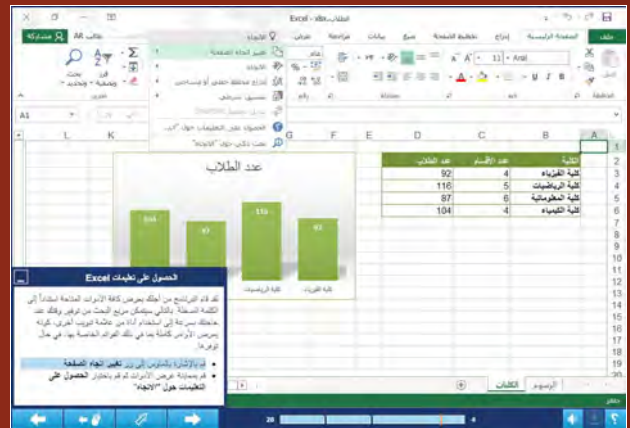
Excel - الطلاب.xlsx

ملف الصفحة الرئيسية إدراج تخطيط الصفحة صيغ بيانات مراجعة عرض الوظائف

مشاركة طالب AR

تغيير اتجاه الصفحة
الوظائف
إدراج مخطط خطي أو مساحي
تنسيق شرطي
الحصول على التعليمات حول "تغيير..."
بحث ذكي حول "الاتجاه"

Arial 11

الحافظة الخط المحاذاة تحرير

A1

| | A | B | C | D |
|---|---|---|---|---|
| 1 | | | | |
| 2 | | الكلية | عدد الأقسام | عدد الطلاب |
| 3 | | كلية الفيزياء | 4 | 92 |
| 4 | | كلية الرياضيات | 5 | 116 |
| 5 | | كلية المعلوماتية | 6 | 87 |
| 6 | | كلية الكيمياء | 4 | 104 |

عدد الطلاب
104 87 116 92
كلية الفيزياء كلية الرياضيات

الحصول على تعليمات Excel

لقد قام البرنامج من أجلك بعرض كافة الأدوات المتاحة استناداً إلى الكلمة المفتاحية، وبالتالي سيكمل مربع البحث من توفير وقتك عند حاجتك بسرعة إلى استخدام أداة من عائلة تبويب أخرى، كما يعرض الأوامر كاملة بما في ذلك الأوامر الخاصة بها، في حال توفرها.

قم بالإشارة بالماوس إلى زر تغيير اتجاه الصفحة
قم بمعاينة عرض الأدوات ثم قم باختيار الحصول على التعليمات حول "الاتجاه"

الكليات الرسوم

جاهز